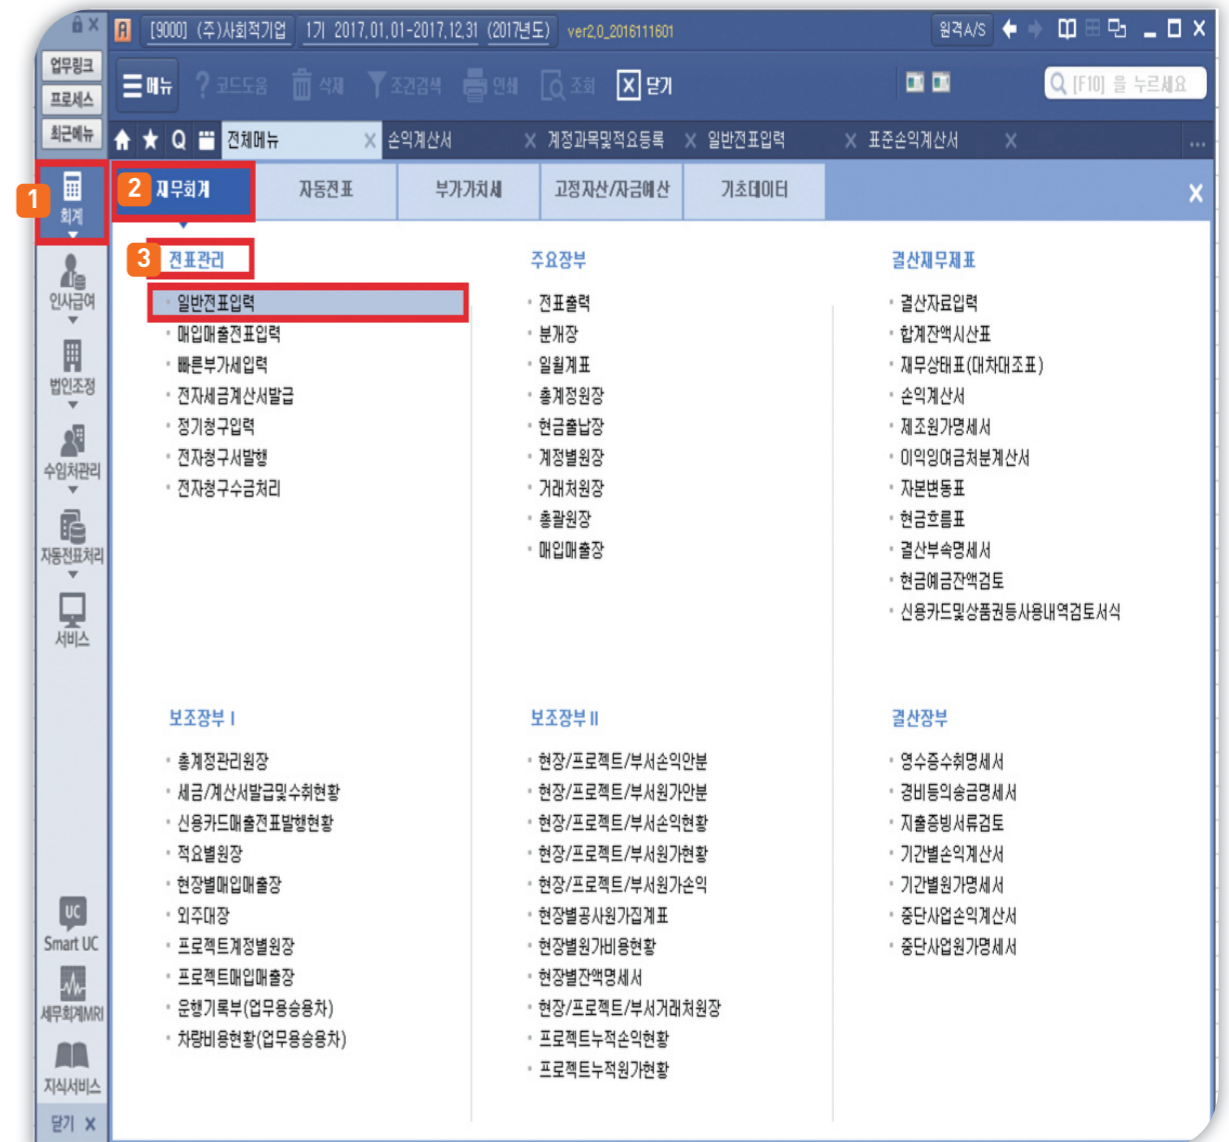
[9000] (주)사회적기업 1기 2017.01.01-2017.12.31 (2017년도) ver2.0_2016111601
원격A/S

업무링크
프로세스
최근메뉴

메뉴 코드도움 삭제 조건검색 인쇄 조회 닫기
[F10] 을 누르세요

전체메뉴 손익계산서 계정과목및적요등록 일반전표입력 표준손익계산서

1 회계
인사급여
법인조정
수임처관리
자동전표처리
서비스

2 재무회계 자동전표 부가가치세 고정자산/자금예산 기초데이터

3 전표관리
일반전표입력
매입매출전표입력
빠른부가세입력
전자세금계산서발급
정기청구입력
전자청구서발행
전자청구수금처리

주요장부
전표출력
분개장
일월계표
총계정원장
현금출납장
계정별원장
거래처원장
총괄원장
매입매출장

결산재무제표
결산자료입력
합계잔액시산표
재무상태표(대차대조표)
손익계산서
제조원가명세서
이익잉여금처분계산서
자본변동표
현금흐름표
결산부속명세서
현금예금잔액검토
신용카드및상품권등사용내역검토서식

보조장부 I
총계정관리원장
세금/계산서발급및수취현황
신용카드매출전표발행현황
적요별원장
현장별매입매출장
외주대장
프로젝트계정별원장
프로젝트매입매출장
운행기록부(업무용승용차)
차량비용현황(업무용승용차)

보조장부 II
현장/프로젝트/부서손익안분
현장/프로젝트/부서원가안분
현장/프로젝트/부서손익현황
현장/프로젝트/부서원가현황
현장/프로젝트/부서원가손익
현장별공사원가집계표
현장별원가비용현황
현장별잔액명세서
현장/프로젝트/부서거래처원장
프로젝트누적손익현황
프로젝트누적원가현황

결산장부
영수증수취명세서
경비등의송금명세서
지출증빙서류검토
기간별손익계산서
기간별원가명세서
중단사업손익계산서
중단사업원가명세서

UC
Smart UC
세무회계MRI
지식서비스
닫기 X